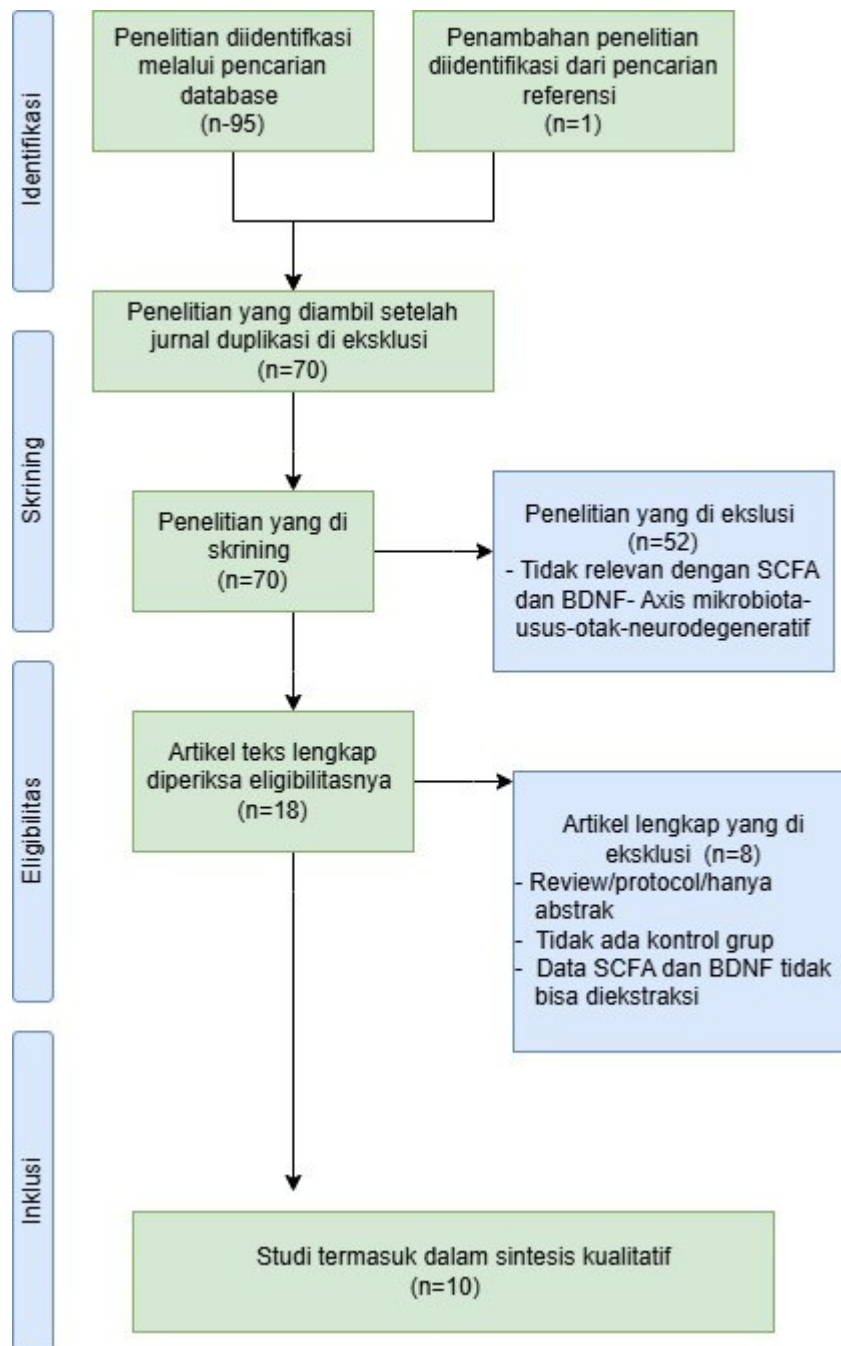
Identifikasi

Penelitian diidentifkasi melalui pencarian database
(n-95)

Penambahan penelitian diidentifikasi dari pencarian referensi
(n=1)

Penelitian yang diambil setelah jurnal duplikasi di eksklusi
(n=70)

Skrining

Penelitian yang di skrining
(n=70)

Penelitian yang di ekslusi
(n=52)
- Tidak relevan dengan SCFA dan BDNF- Axis mikrobiota-usus-otak-neurodegeneratif

Eligibilitas

Artikel teks lengkap diperiksa eligibilitasnya
(n=18)

Artikel lengkap yang di eksklusi (n=8)
- Review/protocol/hanya abstrak
- Tidak ada kontrol grup
- Data SCFA dan BDNF tidak bisa diekstraksi

Inklusi

Studi termasuk dalam sintesis kualitatif
(n=10)